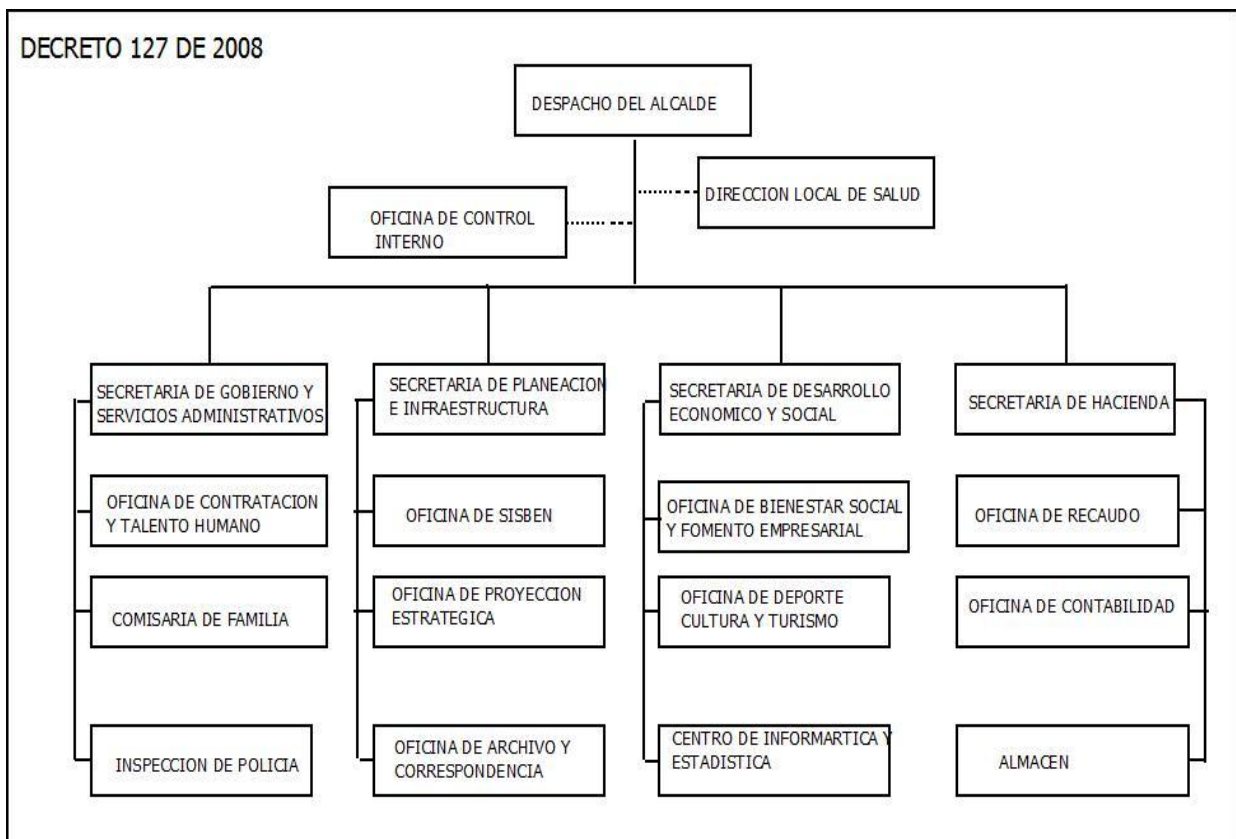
DECRETO 127 DE 2008

DESPACHO DEL ALCALDE

DIRECCION LOCAL DE SALUD

OFICINA DE CONTROL INTERNO

SECRETARIA DE GOBIERNO Y SERVICIOS ADMINISTRATIVOS

OFICINA DE CONTRATACION Y TALENTO HUMANO

COMISARIA DE FAMILIA

INSPECCION DE POLICIA

SECRETARIA DE PLANEACION E INFRAESTRUCTURA

OFICINA DE SISBEN

OFICINA DE PROYECCION ESTRATEGICA

OFICINA DE ARCHIVO Y CORRESPONDENCIA

SECRETARIA DE DESARROLLO ECONOMICO Y SOCIAL

OFICINA DE BIENESTAR SOCIAL Y FOMENTO EMPRESARIAL

OFICINA DE DEPORTE CULTURA Y TURISMO

CENTRO DE INFORMARTICA Y ESTADISTICA

SECRETARIA DE HACIENDA

OFICINA DE RECAUDO

OFICINA DE CONTABILIDAD

ALMACEN